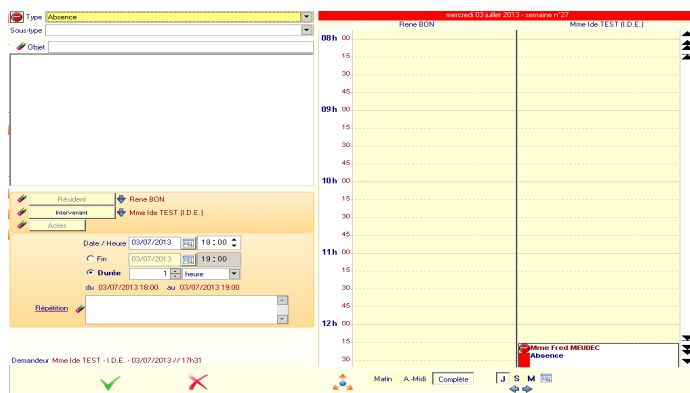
Type Absence
Sous-type
Objet

Résident Rene BON
Intervenant Mme Ide TEST (I.D.E.)
Actes

Date / Heure 03/07/2013 18 : 00
Fin 03/07/2013 19 : 00
Durée 1 heure
du 03/07/2013 18:00 au 03/07/2013 19:00

Répétition

Demandeur Mme Ide TEST - I.D.E. - 03/07/2013 // 17h31

mercredi 03 juillet 2013 - semaine n°27
Rene BON
Mme Ide TEST (I.D.E.)

08h 00
15
30
45
09h 00
15
30
45
10h 00
15
30
45
11h 00
15
30
45
12h 00
15
30

Mme Fred MEUDEC
Absence

Matin A-Midi Complète
J S M